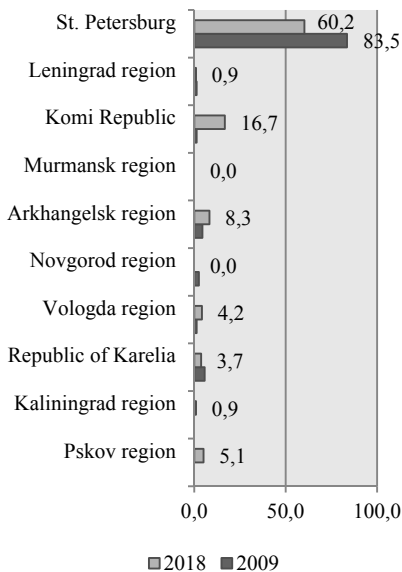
St. Petersburg 60,2 83,5
Leningrad region 0,9
Komi Republic 16,7
Murmansk region 0,0
Arkhangelsk region 8,3
Novgorod region 0,0
Vologda region 4,2
Republic of Karelia 3,7
Kaliningrad region 0,9
Pskov region 5,1

0,0 50,0 100,0

2018 2009